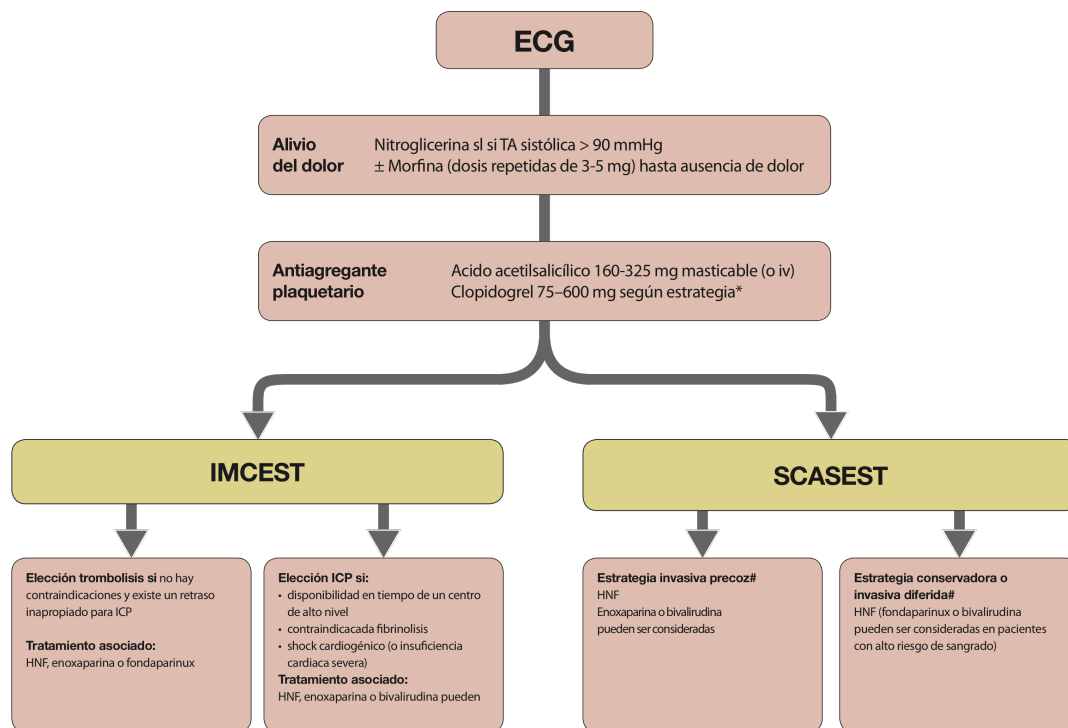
ECG

**Alivio del dolor** Nitroglicerina sl si TA sistólica > 90 mmHg
± Morfina (dosis repetidas de 3-5 mg) hasta ausencia de dolor

**Antiagregante plaquetario** Acido acetilsalicílico 160-325 mg masticable (o iv)
Clopidogrel 75–600 mg según estrategia*

IMCEST

SCASEST

**Elección trombolisis si** no hay contraindicaciones y existe un retraso inapropiado para ICP

**Tratamiento asociado:**
HNF, enoxaparina o fondaparinux

**Elección ICP si:**
• disponibilidad en tiempo de un centro de alto nivel
• contraindicacada fibrinolisis
• shock cardiogénico (o insuficiencia cardiaca severa)
**Tratamiento asociado:**
HNF, enoxaparina o bivalirudina pueden

**Estrategia invasiva precoz#**
HNF
Enoxaparina o bivalirudina pueden ser consideradas

**Estrategia conservadora o invasiva diferida#**
HNF (fondaparinux o bivalirudina pueden ser consideradas en pacientes con alto riesgo de sangrado)